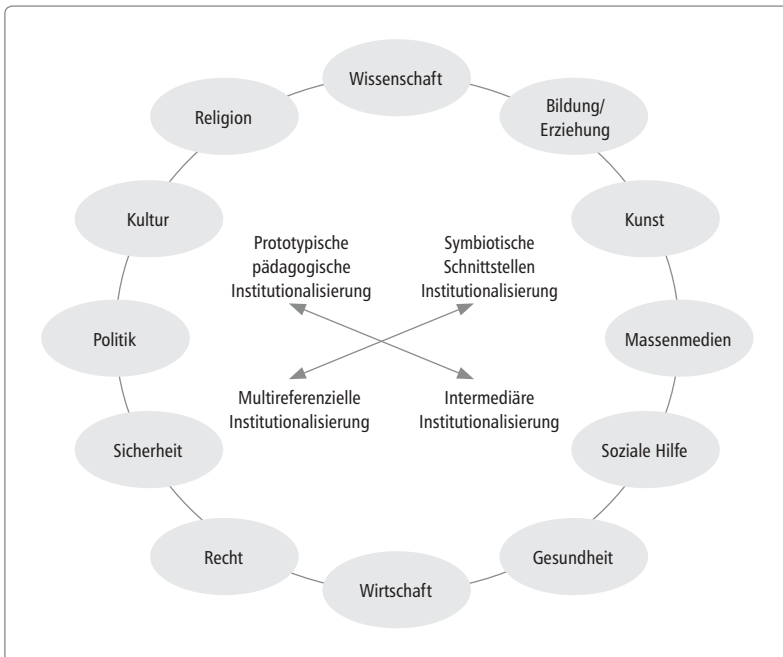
Wissenschaft

Bildung/ Erziehung

Kunst

Massenmedien

Soziale Hilfe

Gesundheit

Wirtschaft

Recht

Sicherheit

Politik

Kultur

Religion

Prototypische pädagogische Institutionalisierung

Symbiotische Schnittstellen Institutionalisierung

Multireferenzielle Institutionalisierung

Intermediäre Institutionalisierung